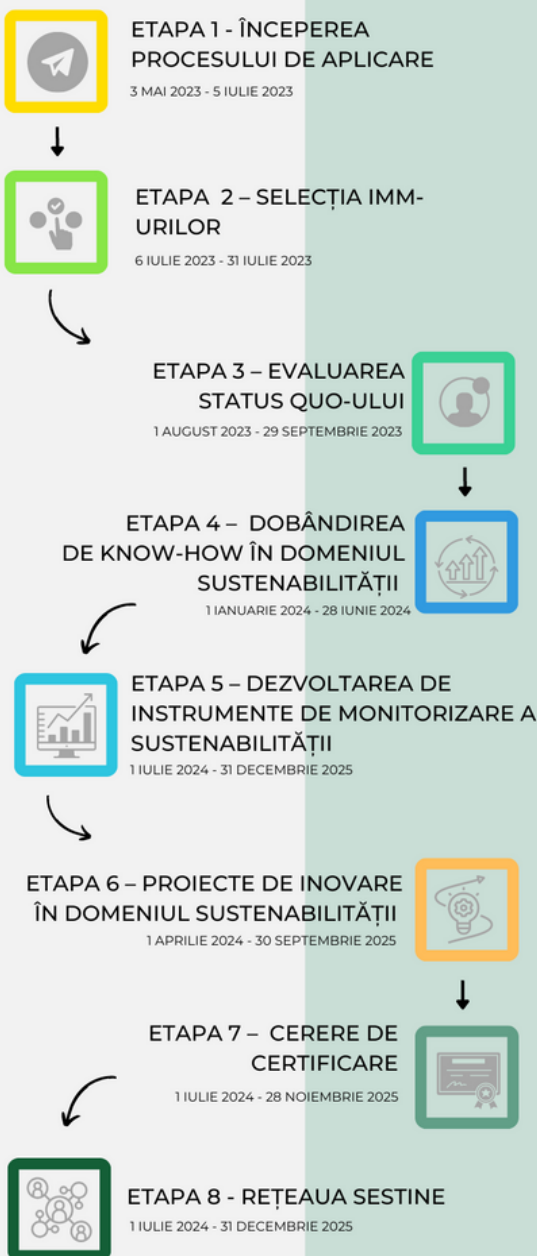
ETAPA 1 - ÎNCEPEREA PROCESULUI DE APLICARE
3 MAI 2023 - 5 IULIE 2023

ETAPA 2 – SELECȚIA IMM-URILOR
6 IULIE 2023 - 31 IULIE 2023

ETAPA 3 – EVALUAREA STATUS QUO-ULUI
1 AUGUST 2023 - 29 SEPTEMBRIE 2023

ETAPA 4 – DOBÂNDIREA DE KNOW-HOW ÎN DOMENIUL SUSTENABILITĂȚII
1 IANUARIE 2024 - 28 IUNIE 2024

ETAPA 5 – DEZVOLTAREA DE INSTRUMENTE DE MONITORIZARE A SUSTENABILITĂȚII
1 IULIE 2024 - 31 DECEMBRIE 2025

ETAPA 6 – PROIECTE DE INOVARE ÎN DOMENIUL SUSTENABILITĂȚII
1 APRILIE 2024 - 30 SEPTEMBRIE 2025

ETAPA 7 – CERERE DE CERTIFICARE
1 IULIE 2024 - 28 NOIEMBRIE 2025

ETAPA 8 - REȚEAUA SESTINE
1 IULIE 2024 - 31 DECEMBRIE 2025